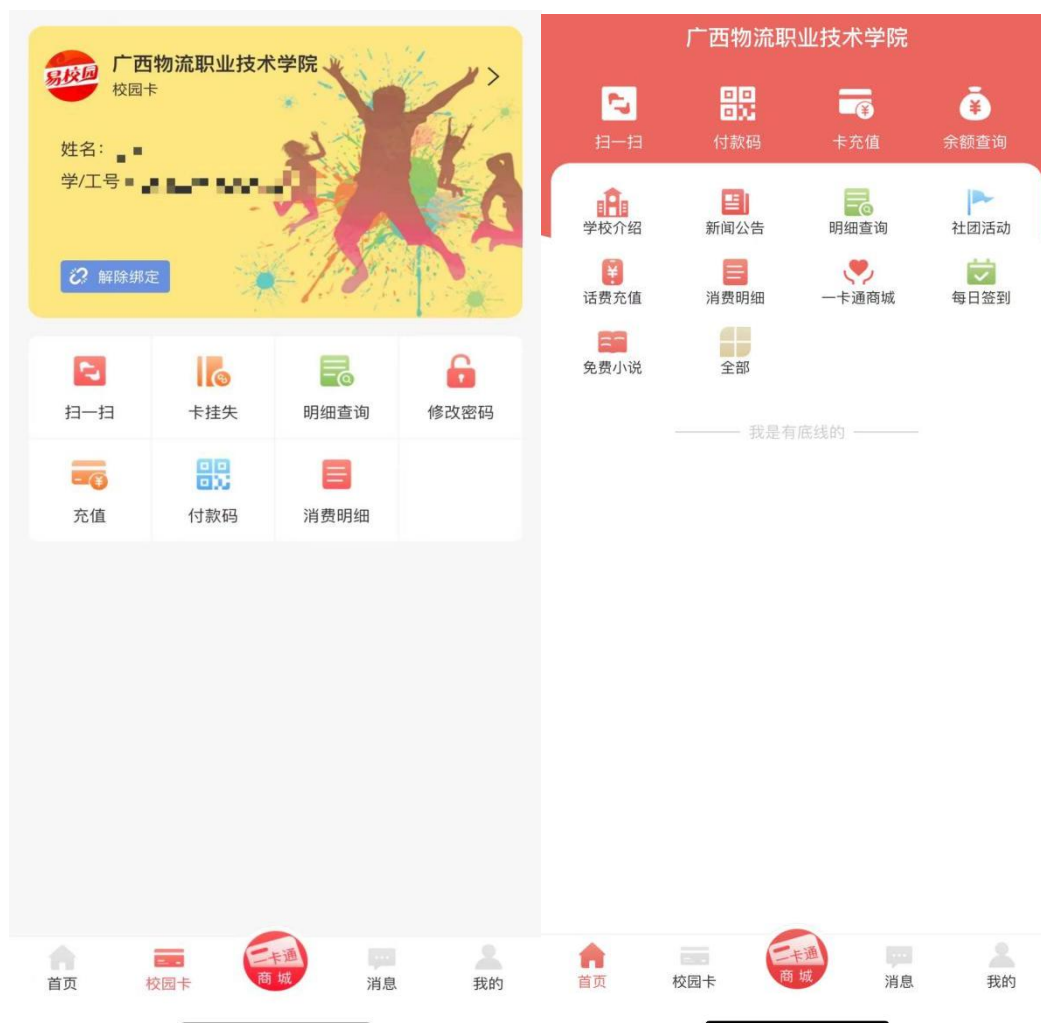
易校园 广西物流职业技术学院
校园卡

姓名：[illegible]
学/工号 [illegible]

解除绑定

扫一扫
卡挂失
明细查询
修改密码
充值
付款码
消费明细

首页
校园卡
一卡通 商城
消息
我的

广西物流职业技术学院

扫一扫
付款码
卡充值
余额查询

学校介绍
新闻公告
明细查询
社团活动
话费充值
消费明细
一卡通商城
每日签到
免费小说
全部

我是有底线的

首页
校园卡
一卡通 商城
消息
我的